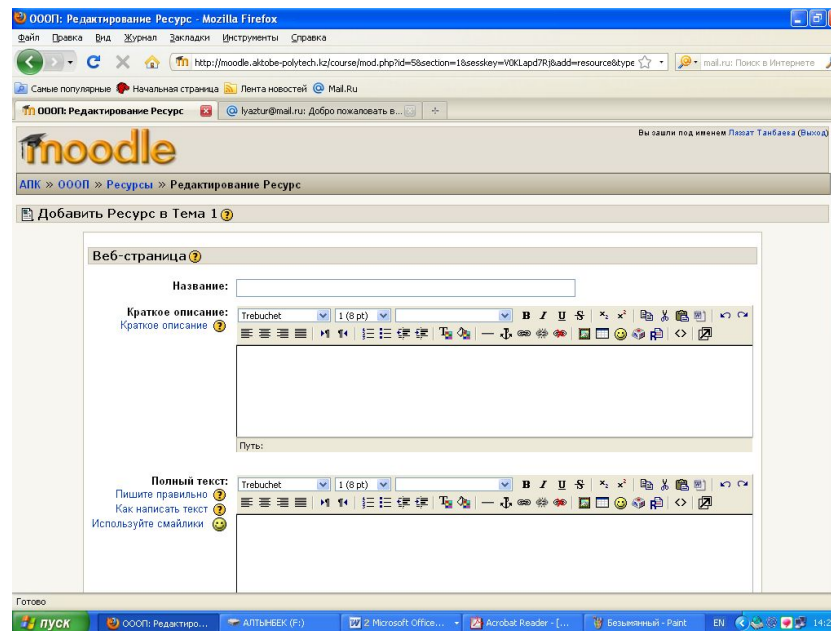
ОООП: Редактирование Ресурс - Mozilla Firefox

Файл Правка Вид Журнал Закладки Инструменты Справка

http://moodle.aktobe-polytech.kz/course/mod.php?id=5&section=1&sesskey=V0KLapd7Rj&add=resource&type

mail.ru: Поиск в Интернете

Самые популярные Начальная страница Лента новостей Mail.Ru

ОООП: Редактирование Ресурс

lyazturi@mail.ru: Добро пожаловать в...

moodle

Вы зашли под именем Ляззат Танбаева (Выход)

АПК » ОООП » Ресурсы » Редактирование Ресурс

Добавить Ресурс в Тема 1

Веб-страница

Название:

Краткое описание:
Краткое описание

Trebuchet 1 (8 pt)

B I U S

Путь:

Полный текст:
Пишите правильно
Как написать текст
Используйте смайлики

Trebuchet 1 (8 pt)

B I U S

Готово

пуск ОООП: Редактиро... АЛТЫНБЕК (F:) 2 Microsoft Office... Acrobat Reader - [... Безымянный - Paint EN 14:2